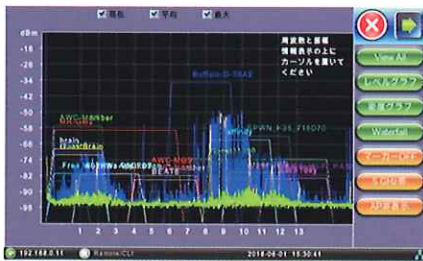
☑ 現在 ☑ 平均 ☑ 最大

dBm
-16
-22
-28
-34
-40
-46
-52
-58
-64
-70
-76
-82
-88
-94
-98

周波数と振幅情報表示の上にカーソルを置いてください

Buffalo-G-19A2
AWC-Member
brain
Mauserbrain
Free Wi-Fi
AWC-MGW
BEATS
aterm
PWN_F35_F15D70
Buffalo
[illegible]

1 2 3 4 5 6 7 8 9 10 11 12 13

View All
レベルグラフ
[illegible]グラフ
Waterfall
マーカー On
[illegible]
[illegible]表示

192.168.0.11   Remote/CLI   2018-08-01 15:30:41